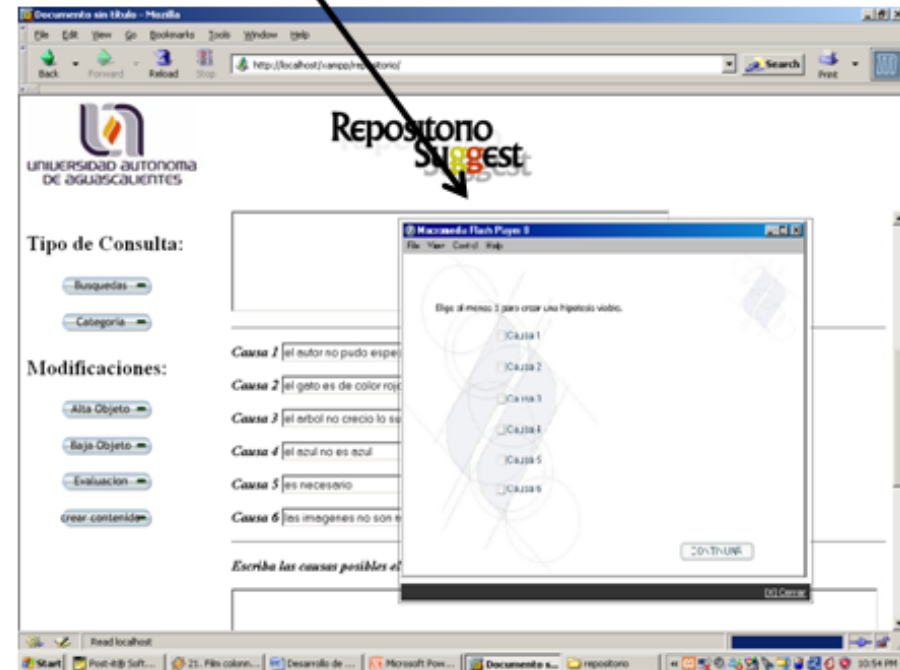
Documento sin título - Mozilla

File Edit View Go Bookmarks Tools Window Help

Back Forward Reload Stop http://localhost/vanpp/repositorio/ Search Print

UNIVERSIDAD AUTONOMA DE AGUASCALIENTES

Repositorio Suggest

Tipo de Consulta:

Busquedas

Categoria

Modificaciones:

Alta Objeto

Baja Objeto

Evaluacion

crear contenido

Causa 1 el autor no pudo espe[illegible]

Causa 2 el gato es de color roj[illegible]

Causa 3 el arbol no crecio lo su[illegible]

Causa 4 el azul no es azul

Causa 5 es necesario

Causa 6 las imagenes no son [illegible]

Escriba las causas posibles al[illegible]

Macromedia Flash Player 8

File View Control Help

Elige al menos 1 para crear una hipotesis visible.

Causa 1

Causa 2

Causa 3

Causa 4

Causa 5

Causa 6

CONTINUAR

[X] Cerrar

Read localhost

Start | Post-it® Soft... | 21. Film colonn... | Desarrollo de ... | Microsoft Pow... | Documento s... | repositorio | 10:54 PM